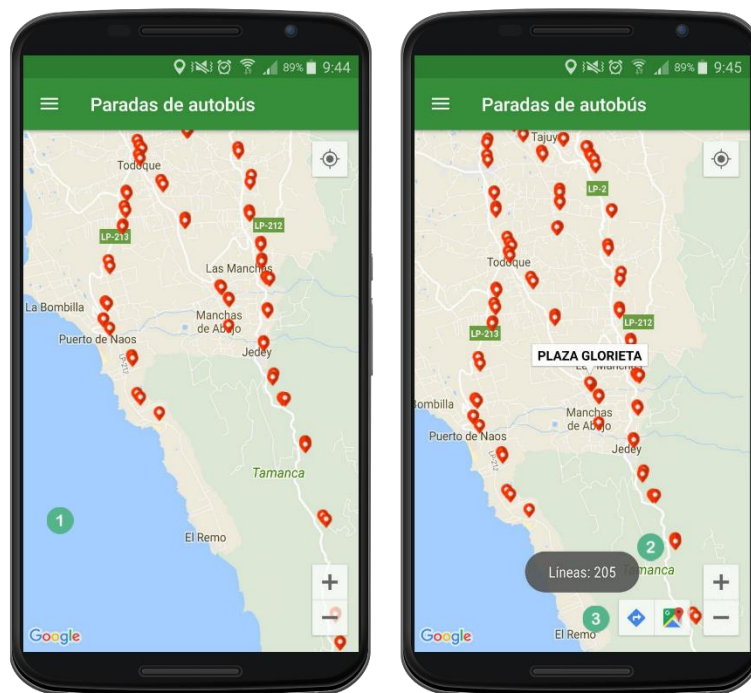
89% 9:44

Paradas de autobús

Todoque
LP-213
LP-212
Las Manchas
La Bombilla
Manchas de Abajo
Puerto de Naos
Jedey
Tamanca
1
El Remo
+
−
Google

89% 9:45

Paradas de autobús

Tajuya
LP-2
Todoque
LP-212
LP-213
PLAZA GLORIETA
Bombilla
Manchas de Abajo
Puerto de Naos
Jedey
2
Líneas: 205
Tamanca
3
El Remo
+
−
Google